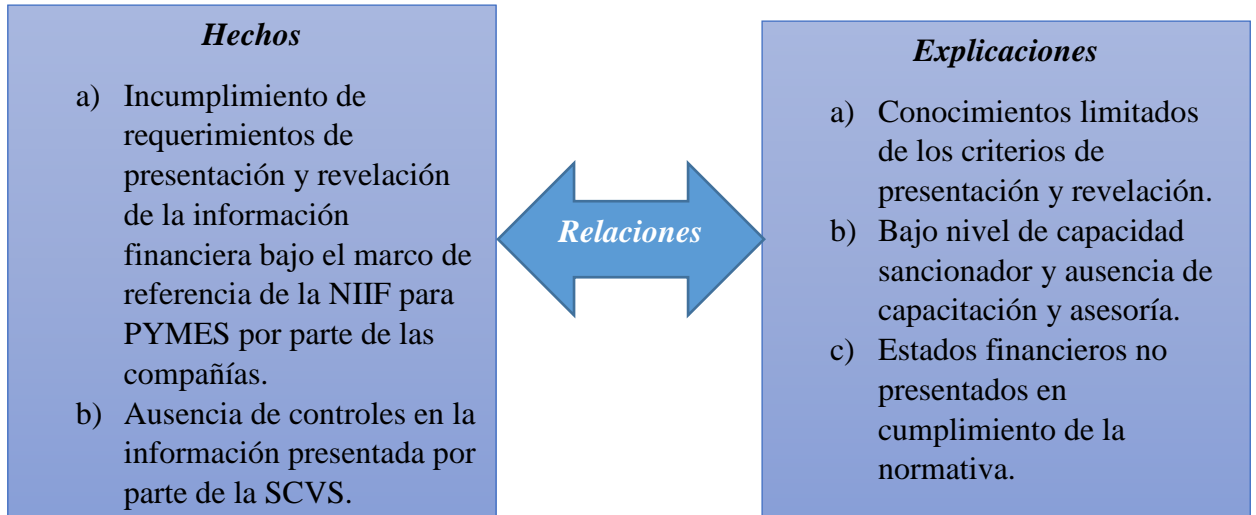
Hechos

a) Incumplimiento de requerimientos de presentación y revelación de la información financiera bajo el marco de referencia de la NIIF para PYMES por parte de las compañías.
b) Ausencia de controles en la información presentada por parte de la SCVS.

Relaciones

Explicaciones

a) Conocimientos limitados de los criterios de presentación y revelación.
b) Bajo nivel de capacidad sancionador y ausencia de capacitación y asesoría.
c) Estados financieros no presentados en cumplimiento de la normativa.